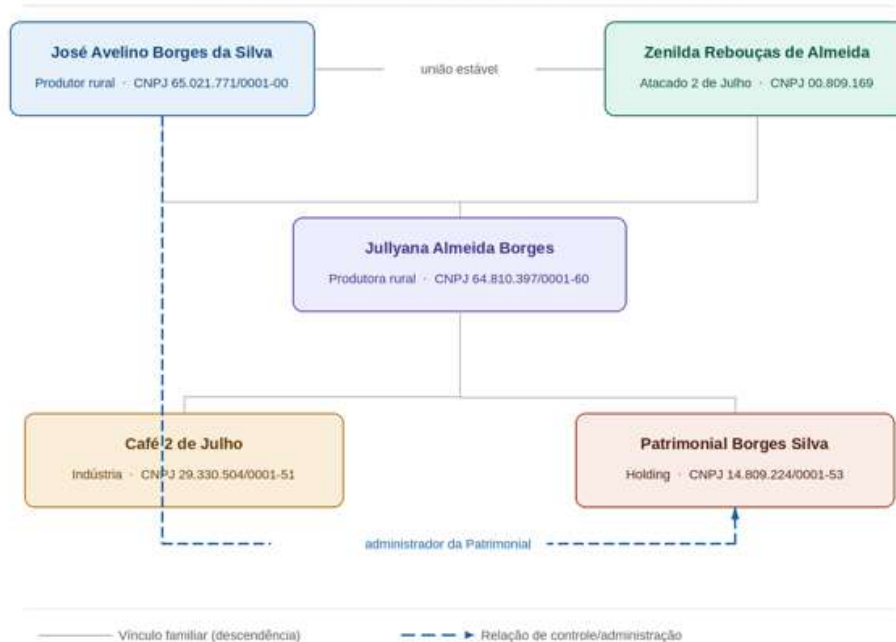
José Avelino Borges da Silva
Produtor rural · CNPJ 65.021.771/0001-00

união estável

Zenilda Rebouças de Almeida
Atacado 2 de Julho · CNPJ 00.809.169

Jullyana Almeida Borges
Produtora rural · CNPJ 64.810.397/0001-60

Café 2 de Julho
Indústria · CNPJ 29.330.504/0001-51

Patrimonial Borges Silva
Holding · CNPJ 14.809.224/0001-53

administrador da Patrimonial

Vínculo familiar (descendência)

Relação de controle/administração